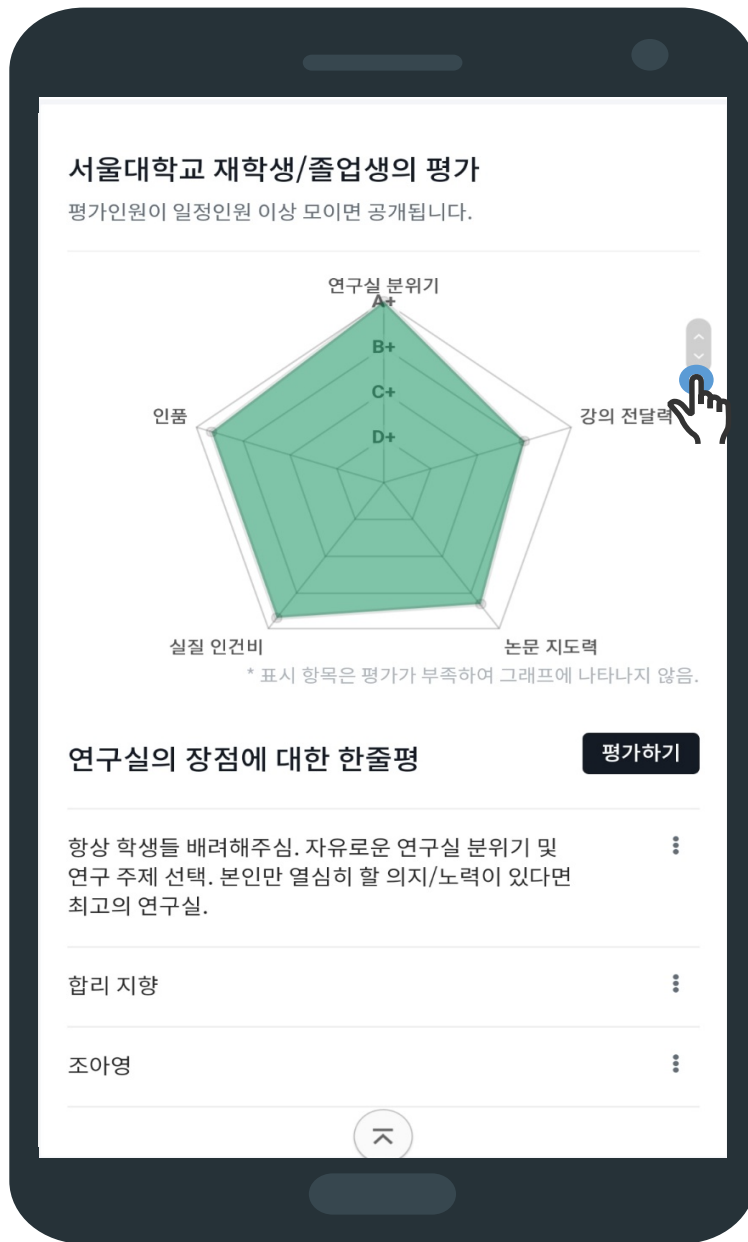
서울대학교 재학생/졸업생의 평가
평가인원이 일정인원 이상 모이면 공개됩니다.

연구실 분위기
A+
B+
C+
D+
강의 전달력
논문 지도력
실질 인건비
인품

* 표시 항목은 평가가 부족하여 그래프에 나타나지 않음.

연구실의 장점에 대한 한줄평

평가하기

항상 학생들 배려해주심. 자유로운 연구실 분위기 및 연구 주제 선택. 본인만 열심히 할 의지/노력이 있다면 최고의 연구실.

합리 지향

조아영